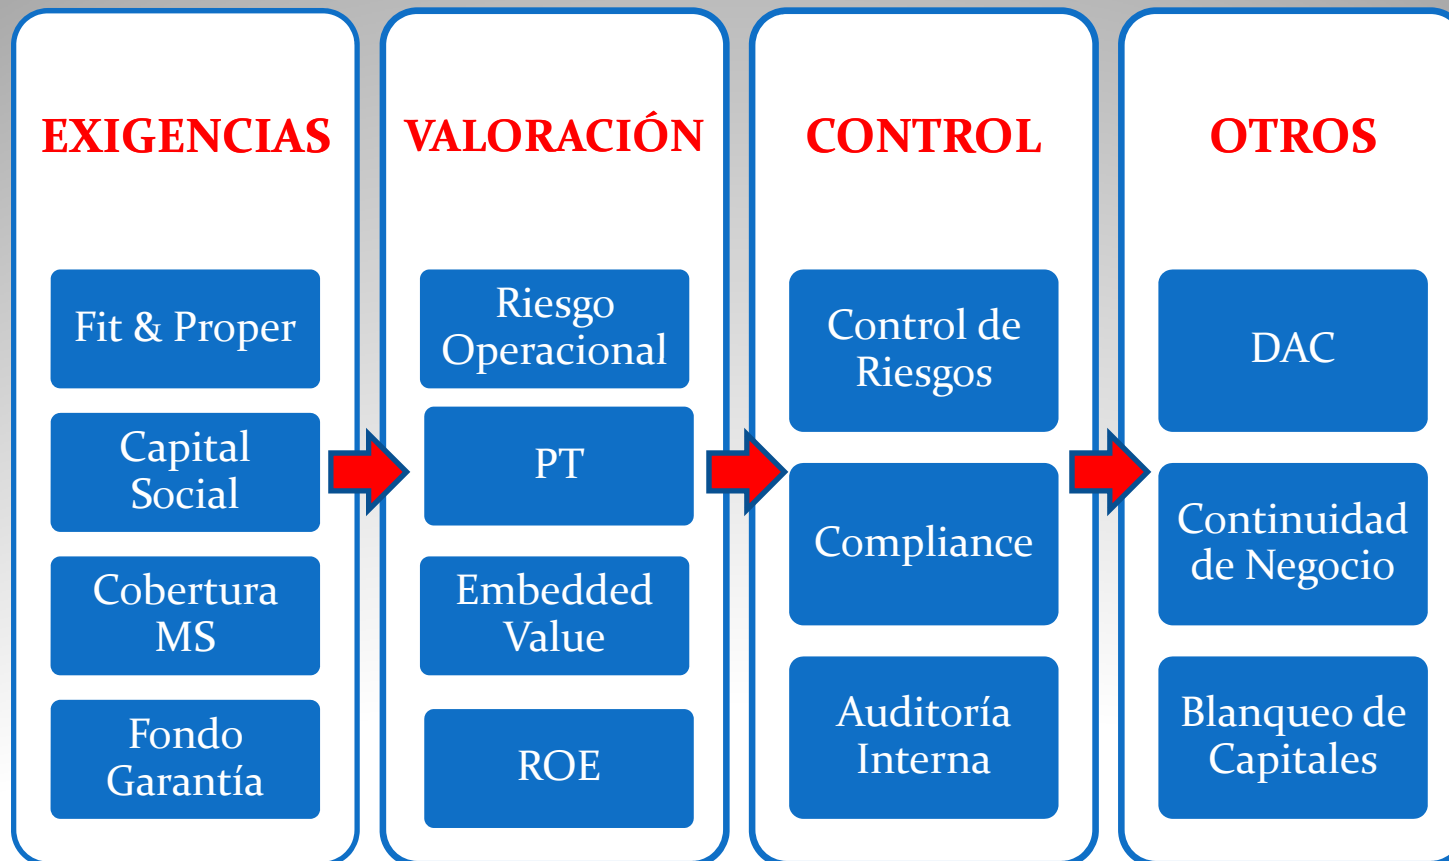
EXIGENCIAS

Fit & Proper

Capital Social

Cobertura MS

Fondo Garantía

VALORACIÓN

Riesgo Operacional

PT

Embedded Value

ROE

CONTROL

Control de Riesgos

Compliance

Auditoría Interna

OTROS

DAC

Continuidad de Negocio

Blanqueo de Capitales